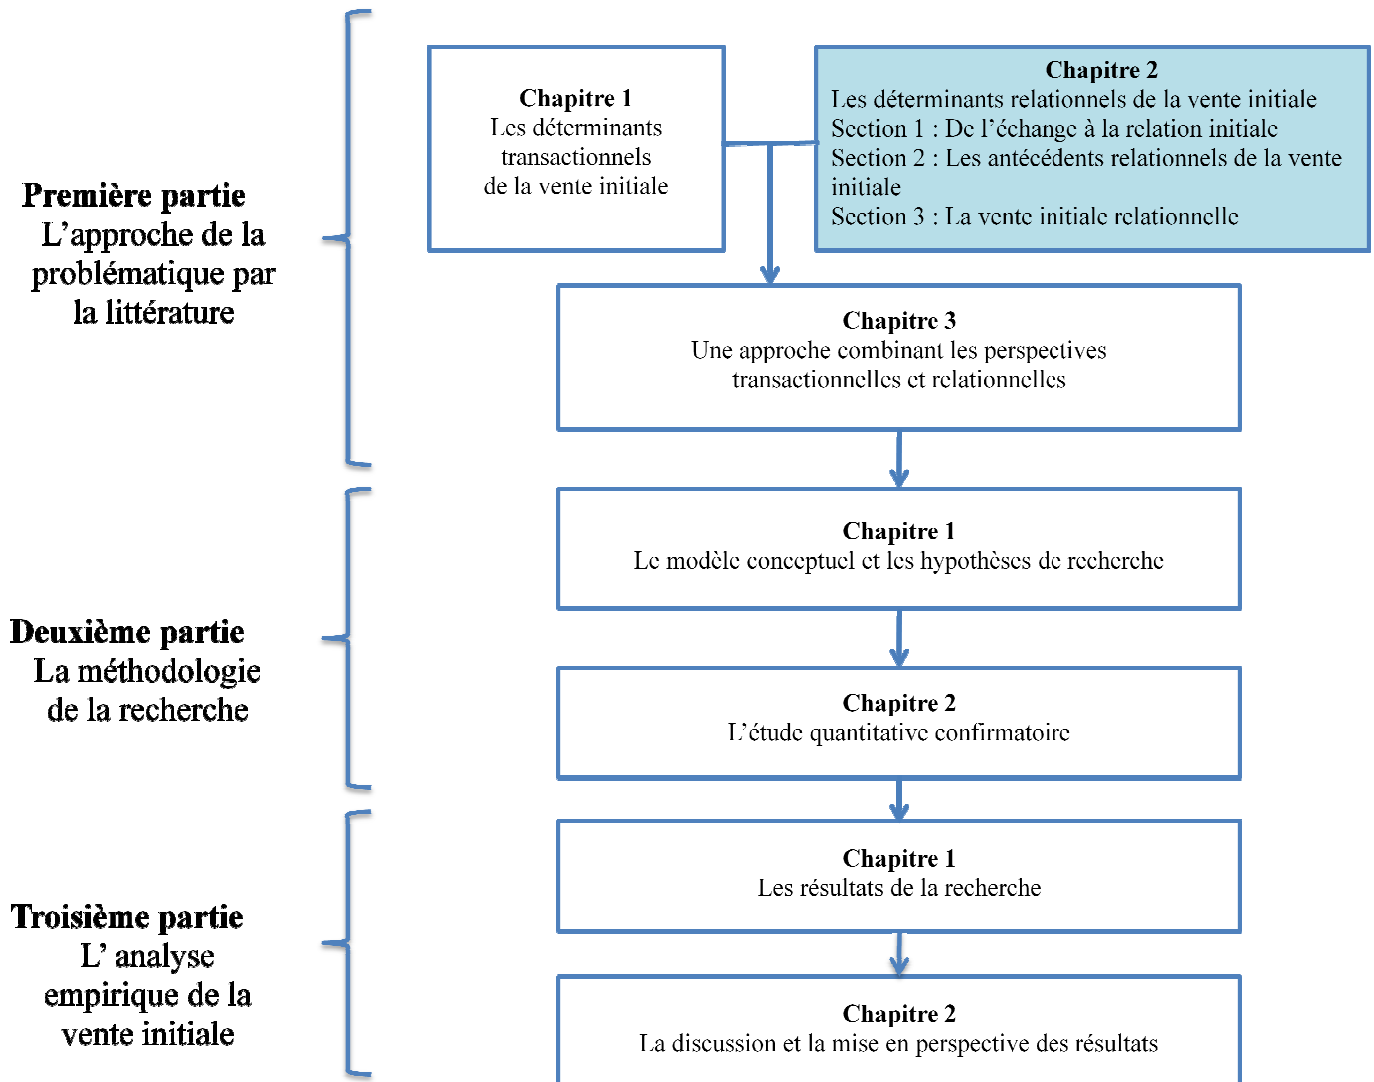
Première partie
L'approche de la problématique par la littérature

Chapitre 1
Les déterminants transactionnels de la vente initiale

Chapitre 2
Les déterminants relationnels de la vente initiale
Section 1 : De l'échange à la relation initiale
Section 2 : Les antécédents relationnels de la vente initiale
Section 3 : La vente initiale relationnelle

Chapitre 3
Une approche combinant les perspectives transactionnelles et relationnelles

Deuxième partie
La méthodologie de la recherche

Chapitre 1
Le modèle conceptuel et les hypothèses de recherche

Chapitre 2
L'étude quantitative confirmatoire

Troisième partie
L' analyse empirique de la vente initiale

Chapitre 1
Les résultats de la recherche

Chapitre 2
La discussion et la mise en perspective des résultats